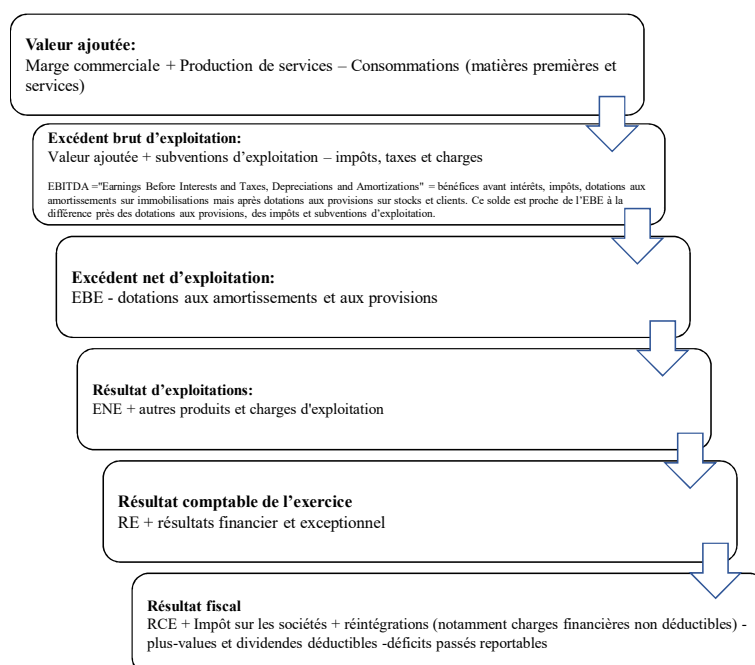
**Valeur ajoutée:**
Marge commerciale + Production de services – Consommations (matières premières et services)

**Excédent brut d'exploitation:**
Valeur ajoutée + subventions d'exploitation – impôts, taxes et charges

EBITDA ="Earnings Before Interests and Taxes, Depreciations and Amortizations" = bénéfices avant intérêts, impôts, dotations aux amortissements sur immobilisations mais après dotations aux provisions sur stocks et clients. Ce solde est proche de l'EBE à la différence près des dotations aux provisions, des impôts et subventions d'exploitation.

**Excédent net d'exploitation:**
EBE - dotations aux amortissements et aux provisions

**Résultat d'exploitations:**
ENE + autres produits et charges d'exploitation

**Résultat comptable de l'exercice**
RE + résultats financier et exceptionnel

**Résultat fiscal**
RCE + Impôt sur les sociétés + réintégrations (notamment charges financières non déductibles) - plus-values et dividendes déductibles -déficits passés reportables